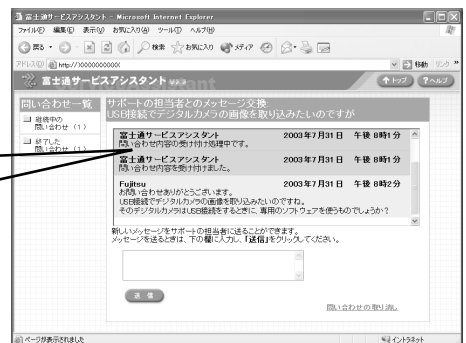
富士通サービスアシスタント - Microsoft Internet Explorer

ファイル(F) 編集(E) 表示(V) お気に入り(A) ツール(T) ヘルプ(H)

戻る 検索 お気に入り メディア

アドレス(D) http://xxxxxxxxxxx 移動 リンク

富士通サービスアシスタント

トップ ヘルプ

問い合わせ一覧

継続中の問い合わせ（1）

終了した問い合わせ（1）

サポートの担当者とのメッセージ交換
USB接続でデジタルカメラの画像を取り込みたいのですが

富士通サービスアシスタント 2003年7月31日 午後 8時1分
問い合わせ内容の受け付け処理中です。

富士通サービスアシスタント 2003年7月31日 午後 8時1分
問い合わせ内容を受け付けました。

Fujitsu 2003年7月31日 午後 8時0分
お問い合わせありがとうございます。
USB接続でデジタルカメラの画像を取り込みたいのですね。
そのデジタルカメラはUSB接続をするときに、専用のソフトウェアを使うものでしょうか？

新しいメッセージをサポートの担当者に送ることができます。
メッセージを送るときは、下の欄に入力し、「送信」をクリックしてください。

送信

問い合わせの取り消し

ページが表示されました

イントラネット